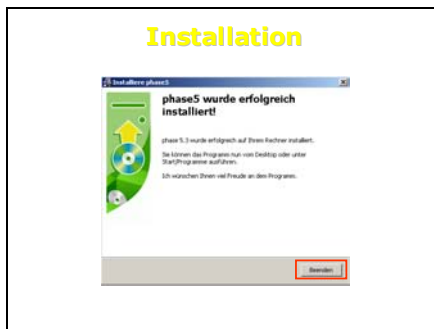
Installation

Installiere phase5

phase5 wurde erfolgreich installiert!

phase 5.3 wurde erfolgreich auf Ihrem Rechner installiert.

Sie können das Programm nun vom Desktop oder unter Start/Programme ausführen.

Ich wünschen Ihnen viel Freude an dem Programm.

Beenden